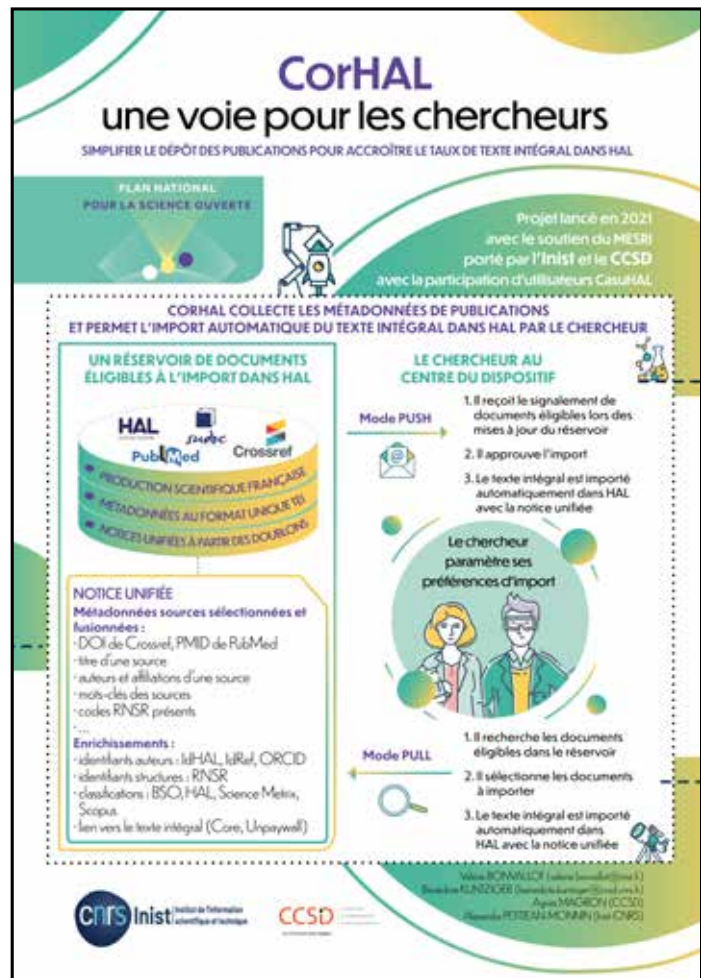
CorHAL
une voie pour les chercheurs

SIMPLIFIER LE DÉPÔT DES PUBLICATIONS POUR ACCROÎTRE LE TAUX DE TEXTE INTÉGRAL DANS HAL

PLAN NATIONAL POUR LA SCIENCE OUVERTE

Projet lancé en 2021 avec le soutien du MESRI porté par l'Inist et le CCSD avec la participation d'utilisateurs CasuHAL

CORHAL COLLECTE LES MÉTADONNÉES DE PUBLICATIONS ET PERMET L'IMPORT AUTOMATIQUE DU TEXTE INTÉGRAL DANS HAL PAR LE CHERCHEUR

UN RÉSERVOIR DE DOCUMENTS ÉLIGIBLES À L'IMPORT DANS HAL

HAL
sudoc
Crossref
PubMed

PRODUCTION SCIENTIFIQUE FRANÇAISE
MÉTADONNÉES AU FORMAT UNIQUE TEI
NOTICES UNIFIÉES À PARTIR DES DOUBLONS

NOTICE UNIFIÉE
Métadonnées sources sélectionnées et fusionnées :
- DOI de Crossref, PMID de PubMed
- titre d'une source
- auteurs et affiliations d'une source
- mots-clés des sources
- codes RNSR présents
- ...
Enrichissements :
- identifiants auteurs : IdHAL, IdRef, ORCID
- identifiants structures : RNSR
- classifications : BSO, HAL, Science Metrix, Scopus
- lien vers le texte intégral (Core, Unpaywall)

LE CHERCHEUR AU CENTRE DU DISPOSITIF

Mode PUSH
1. Il reçoit le signalement de documents éligibles lors des mises à jour du réservoir
2. Il approuve l'import
3. Le texte intégral est importé automatiquement dans HAL avec la notice unifiée

Le chercheur paramètre ses préférences d'import

Mode PULL
1. Il recherche les documents éligibles dans le réservoir
2. Il sélectionne les documents à importer
3. Le texte intégral est importé automatiquement dans HAL avec la notice unifiée

Valérie BONVALLOT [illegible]
Bénédicte KUNTZIGER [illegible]
Agnès MAGRON (CCSD)
Alexandra POTTEAU-MONNIN (Inist-CNRS)

CNRS Inist Institut de l'information scientifique et technique
CCSD